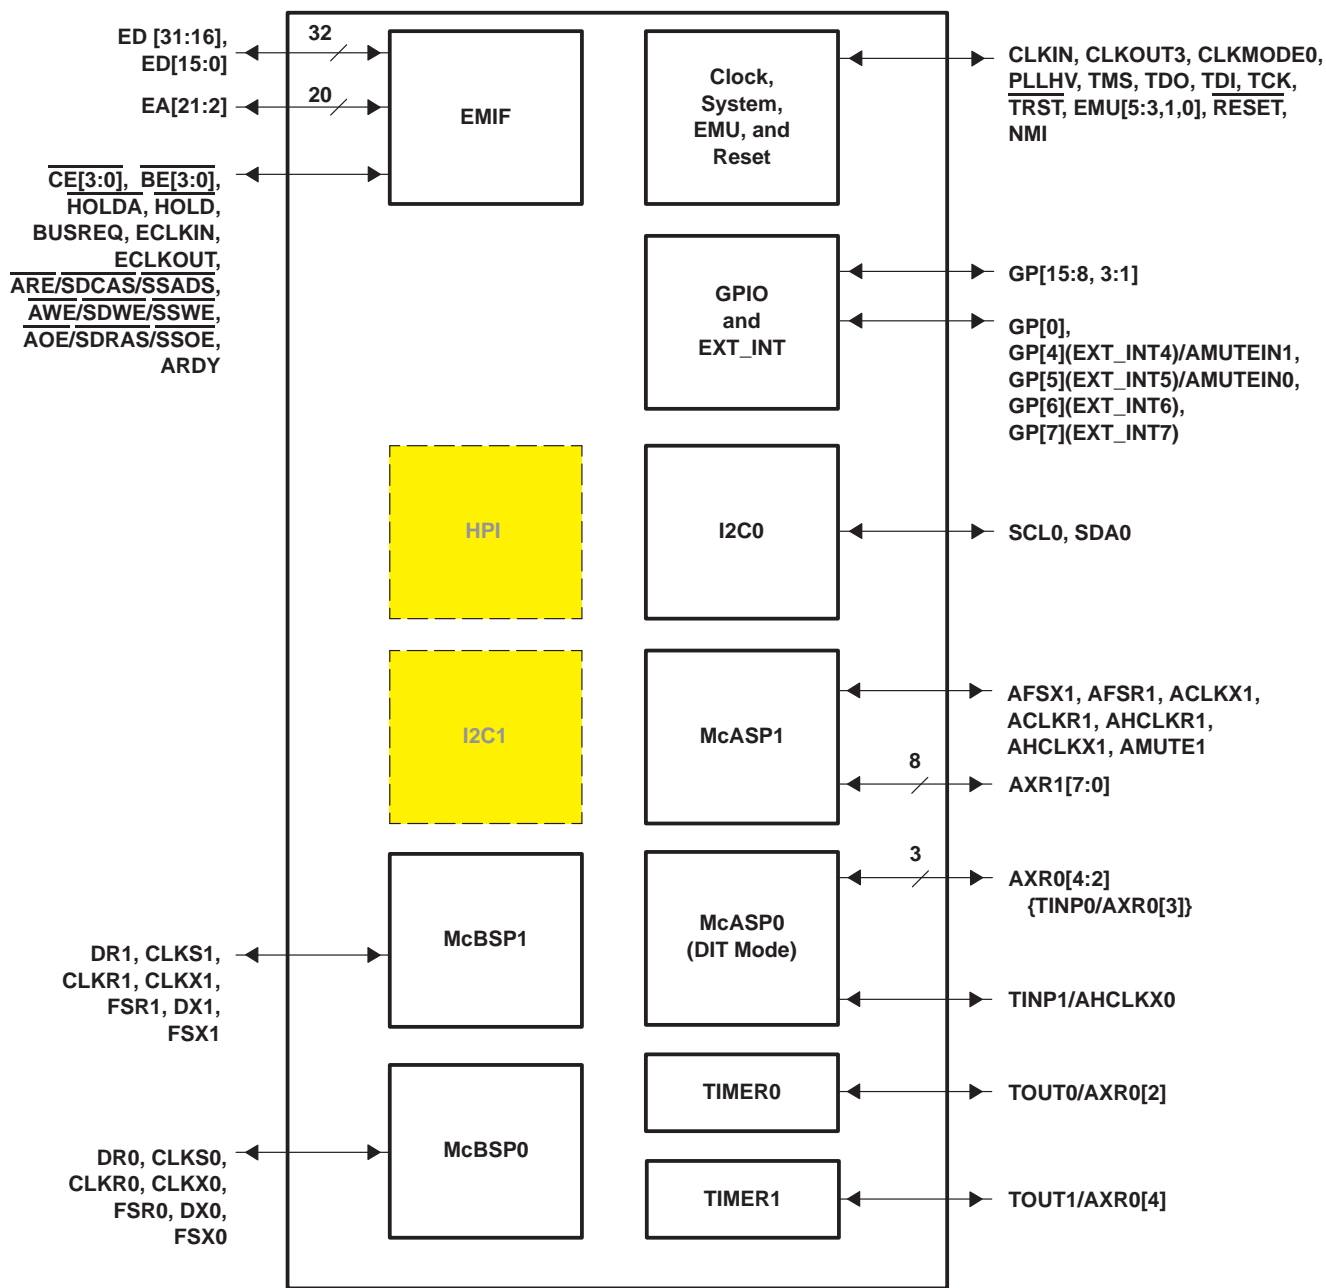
ED [31:16],
ED[15:0]

32

EA[21:2]

20

EMIF

$\overline{CE}$[3:0], $\overline{BE}$[3:0],
$\overline{HOLDA}$, $\overline{HOLD}$,
BUSREQ, ECLKIN,
ECLKOUT,
$\overline{ARE}$/$\overline{SDCAS}$/$\overline{SSADS}$,
$\overline{AWE}$/$\overline{SDWE}$/$\overline{SSWE}$,
$\overline{AOE}$/SDRAS/$\overline{SSOE}$,
ARDY

Clock,
System,
EMU, and
Reset

CLKIN, CLKOUT3, CLKMODE0,
$\overline{PLLHV}$, TMS, TDO, $\overline{TDI}$, $\overline{TCK}$,
$\overline{TRST}$, EMU[5:3,1,0], $\overline{RESET}$,
NMI

GPIO
and
EXT_INT

GP[15:8, 3:1]

GP[0],
GP[4](EXT_INT4)/AMUTEIN1,
GP[5](EXT_INT5)/AMUTEIN0,
GP[6](EXT_INT6),
GP[7](EXT_INT7)

HPI

I2C0

SCL0, SDA0

I2C1

McASP1

AFSX1, AFSR1, ACLKX1,
ACLKR1, AHCLKR1,
AHCLKX1, AMUTE1

8

AXR1[7:0]

3

AXR0[4:2]
{TINP0/AXR0[3]}

McBSP1

McASP0
(DIT Mode)

DR1, CLKS1,
CLKR1, CLKX1,
FSR1, DX1,
FSX1

TINP1/AHCLKX0

TIMER0

TOUT0/AXR0[2]

McBSP0

DR0, CLKS0,
CLKR0, CLKX0,
FSR0, DX0,
FSX0

TIMER1

TOUT1/AXR0[4]